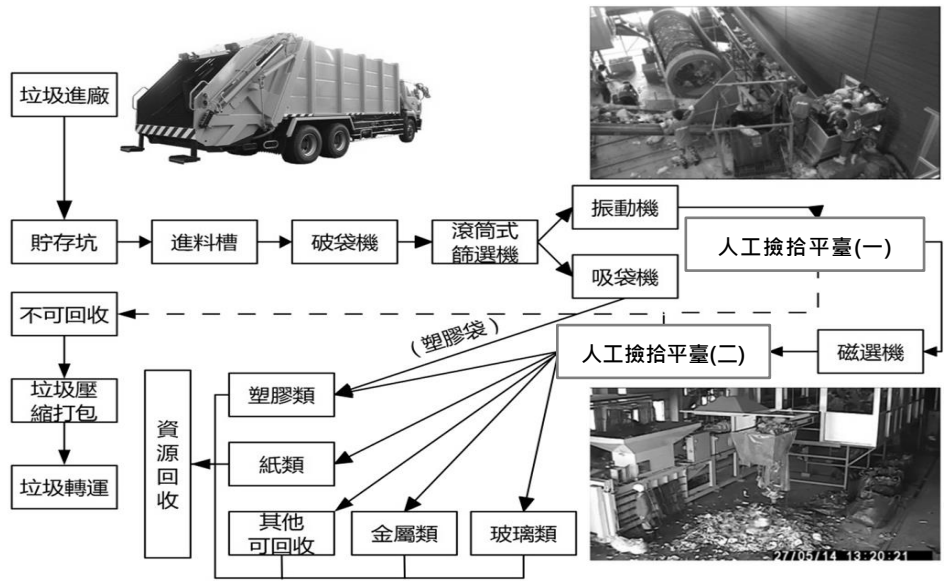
垃圾進廠

貯存坑

進料槽

破袋機

滾筒式篩選機

振動機

吸袋機

人工撿拾平臺(一)

不可回收

(塑膠袋)

人工撿拾平臺(二)

磁選機

垃圾壓縮打包

垃圾轉運

資源回收

塑膠類

紙類

其他可回收

金屬類

玻璃類

27/05/14 13:20:21